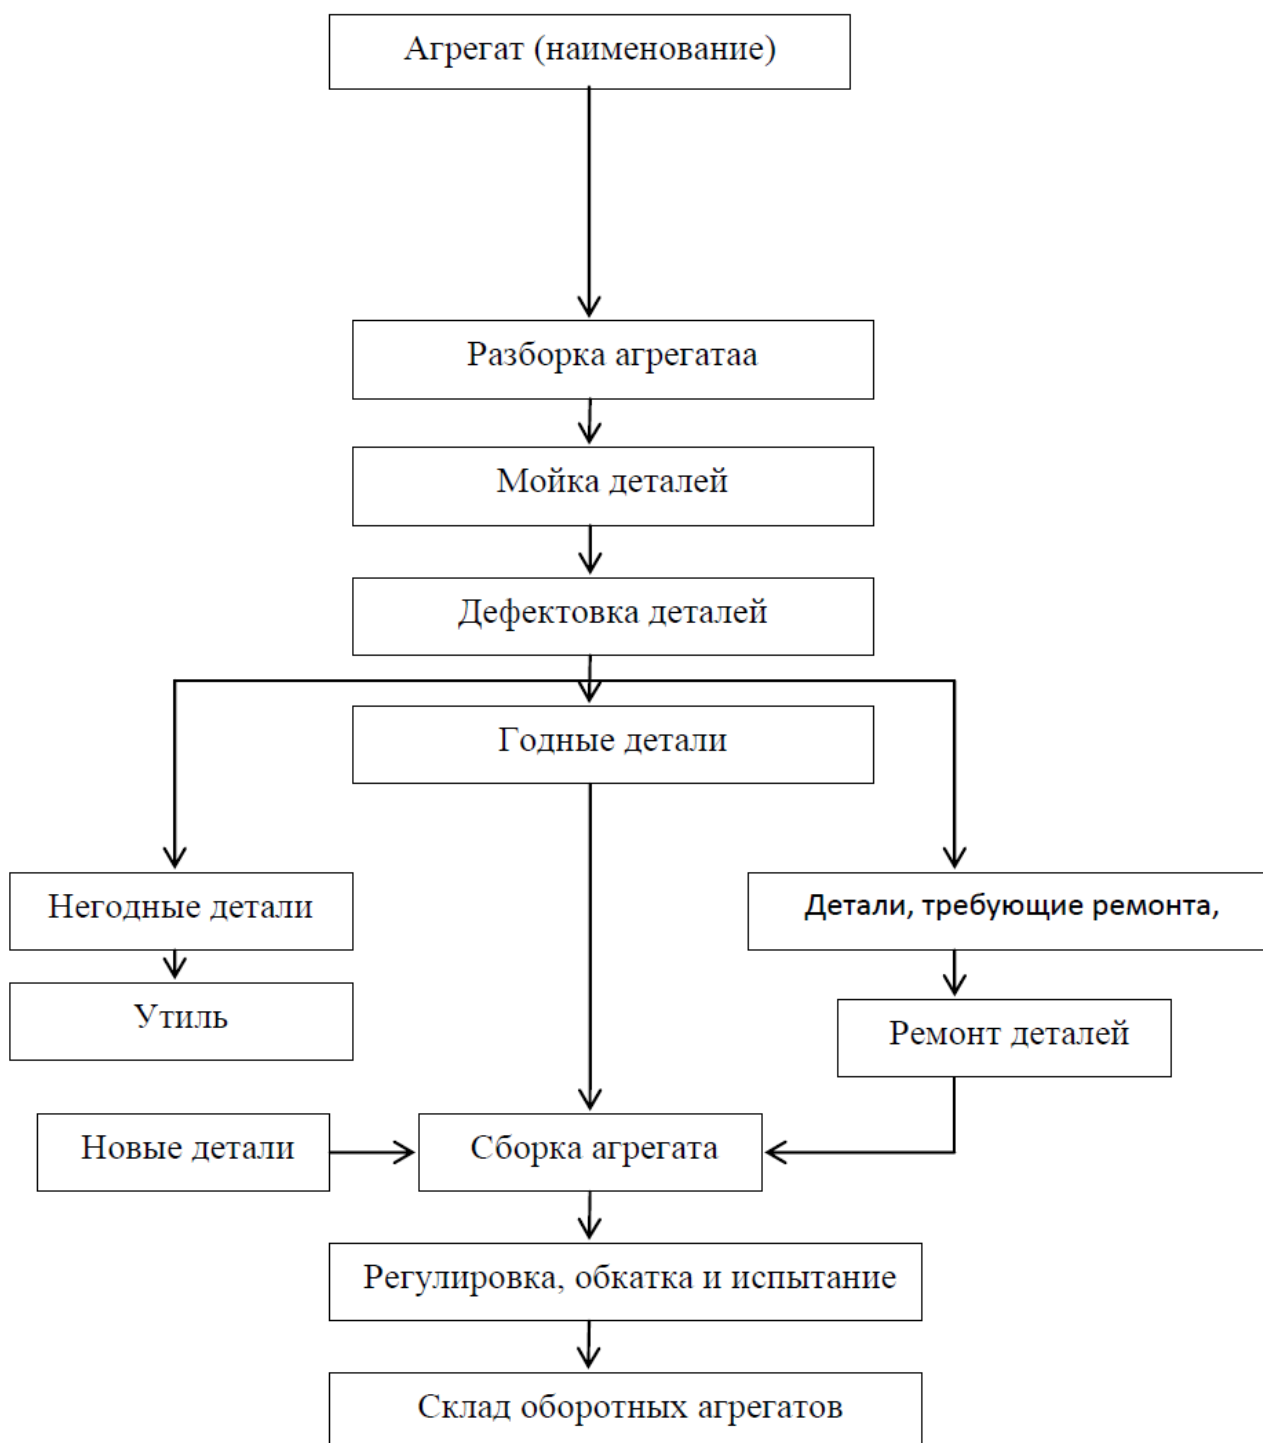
Агрегат (наименование)

Разборка агрегатаа

Мойка деталей

Дефектовка деталей

Годные детали

Негодные детали

Утиль

Детали, требующие ремонта,

Ремонт деталей

Новые детали

Сборка агрегата

Регулировка, обкатка и испытание

Склад оборотных агрегатов